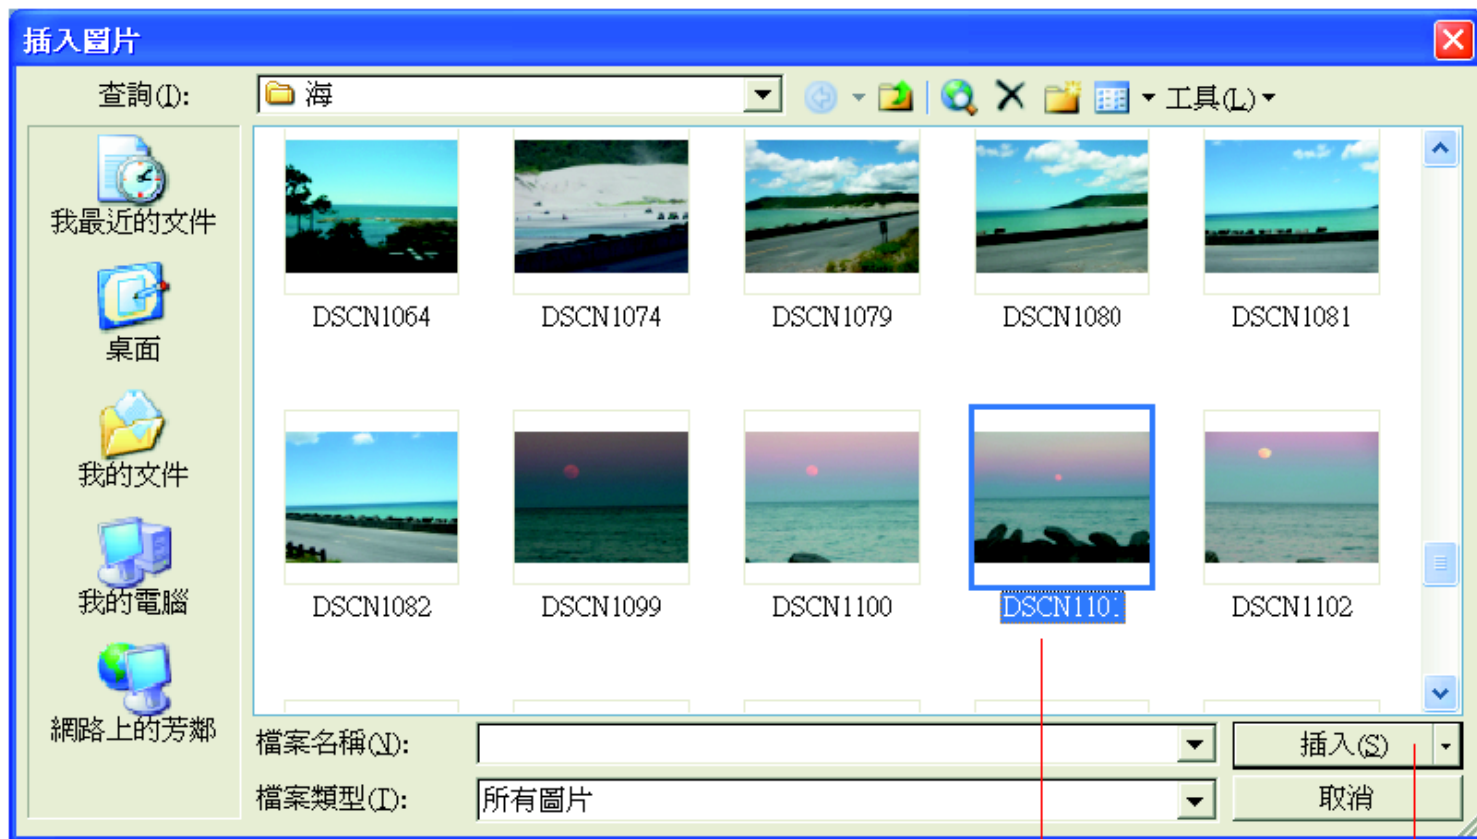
插入圖片

查詢(I): 海 工具(L)

我最近的文件
桌面
我的文件
我的電腦
網路上的芳鄰

DSCN1064 DSCN1074 DSCN1079 DSCN1080 DSCN1081
DSCN1082 DSCN1099 DSCN1100 DSCN1101 DSCN1102

檔案名稱(N):
檔案類型(T): 所有圖片

插入(S)
取消